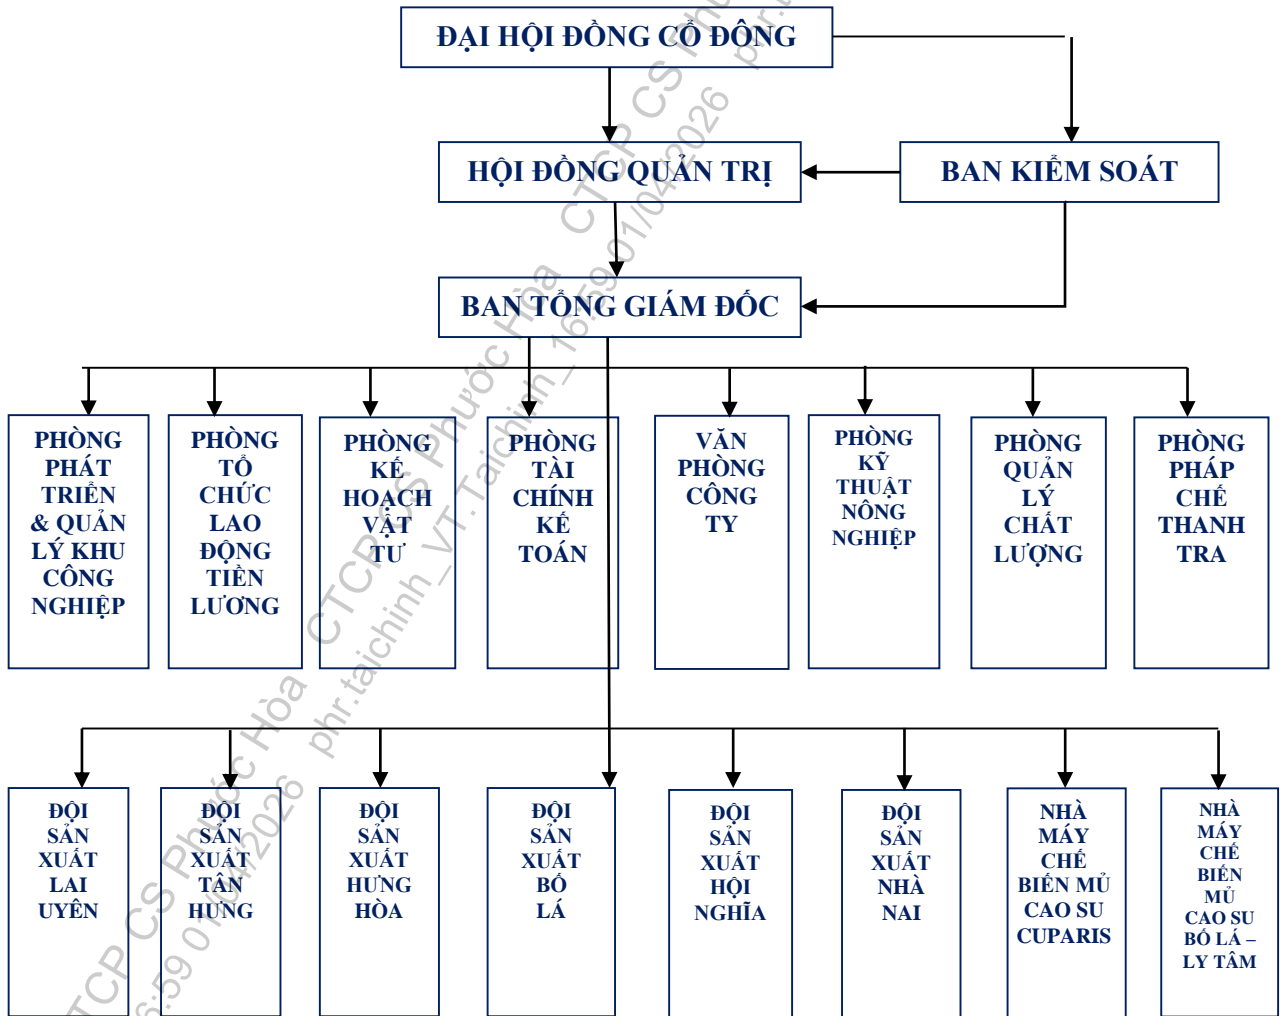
ĐẠI HỘI ĐỒNG CỔ ĐÔNG

HỘI ĐỒNG QUẢN TRỊ

BAN KIỂM SOÁT

BAN TỔNG GIÁM ĐỐC

PHÒNG PHÁT TRIỂN & QUẢN LÝ KHU CÔNG NGHIỆP

PHÒNG TỔ CHỨC LAO ĐỘNG TIỀN LƯƠNG

PHÒNG KẾ HOẠCH VẬT TƯ

PHÒNG TÀI CHÍNH KẾ TOÁN

VĂN PHÒNG CÔNG TY

PHÒNG KỸ THUẬT NÔNG NGHIỆP

PHÒNG QUẢN LÝ CHẤT LƯỢNG

PHÒNG PHÁP CHẾ THANH TRA

ĐỘI SẢN XUẤT LAI UYÊN

ĐỘI SẢN XUẤT TÂN HƯNG

ĐỘI SẢN XUẤT HƯNG HÒA

ĐỘI SẢN XUẤT BỐ LÁ

ĐỘI SẢN XUẤT HỘI NGHĨA

ĐỘI SẢN XUẤT NHÀ NAI

NHÀ MÁY CHẾ BIẾN MỦ CAO SU CUPARIS

NHÀ MÁY CHẾ BIẾN MỦ CAO SU BỐ LÁ – LY TÂM

CTCP CS Phước Hòa phr.taichinh_VT.Taichinh_16:59 01/04/2026